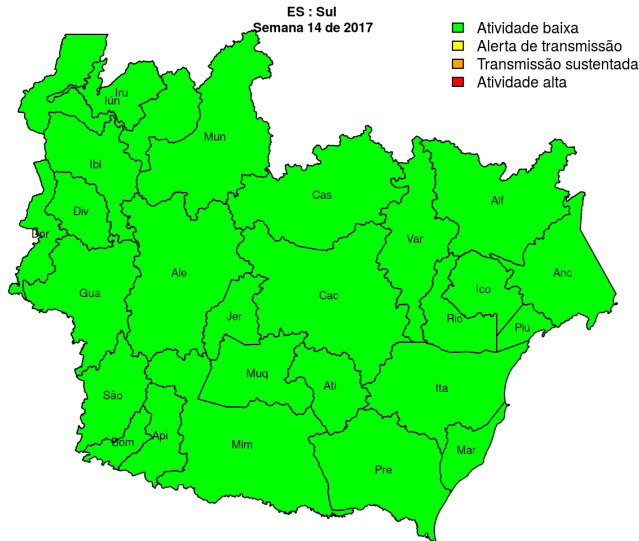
ES : Sul
Semana 14 de 2017

Atividade baixa
Alerta de transmissão
Transmissão sustentada
Atividade alta

Iru
Iun
Mun
Ibi
Div
Dor
Cas
Alf
Var
Anc
Ale
Gua
Ico
Cac
Jer
Rio
Piú
Muq
Ati
Ita
São
Bom
Api
Mim
Mar
Pre